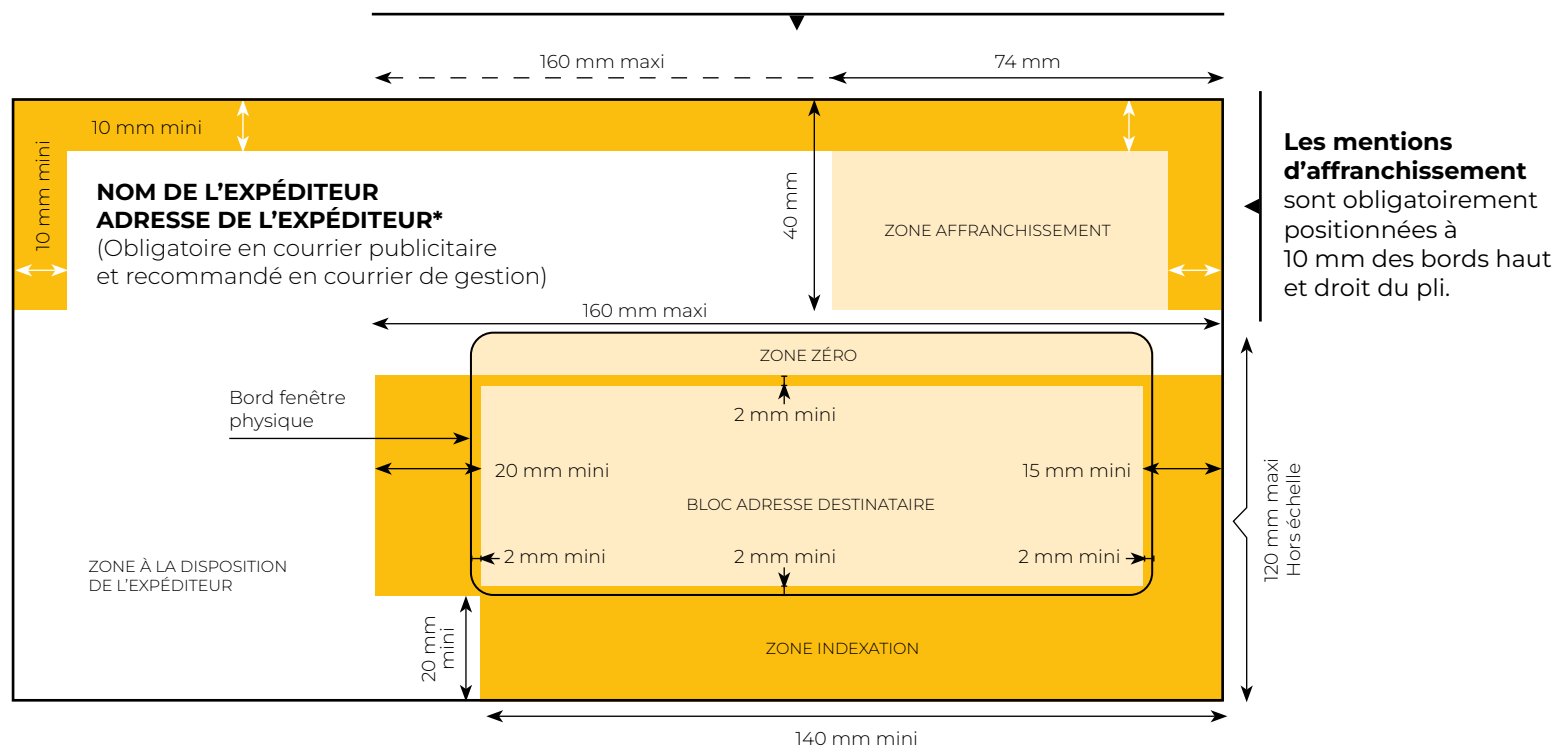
160 mm maxi

74 mm

10 mm mini

10 mm mini

NOM DE L'EXPÉDITEUR
ADRESSE DE L'EXPÉDITEUR*
(Obligatoire en courrier publicitaire et recommandé en courrier de gestion)

40 mm

ZONE AFFRANCHISSEMENT

Les mentions d'affranchissement sont obligatoirement positionnées à 10 mm des bords haut et droit du pli.

160 mm maxi

ZONE ZÉRO

Bord fenêtre physique

2 mm mini

20 mm mini

15 mm mini

BLOC ADRESSE DESTINATAIRE

2 mm mini

2 mm mini

2 mm mini

ZONE À LA DISPOSITION DE L'EXPÉDITEUR

120 mm maxi
Hors échelle

20 mm mini

ZONE INDEXATION

140 mm mini